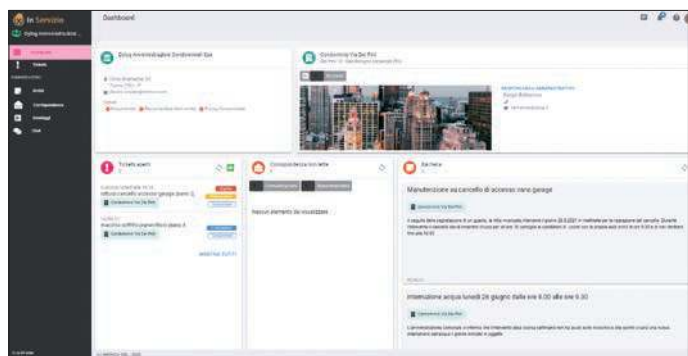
In Servizio

Dashboard

Ticket aperti

Corrispondenza non letta

Nessun elemento da visualizzare

Bacheca

Manutenzione sul cancello di accesso rampa garage

Interruzione acqua lunedì 28 giugno dalle ore 8.00 alle ore 9.30

Condominio Via Dei Pini

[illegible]